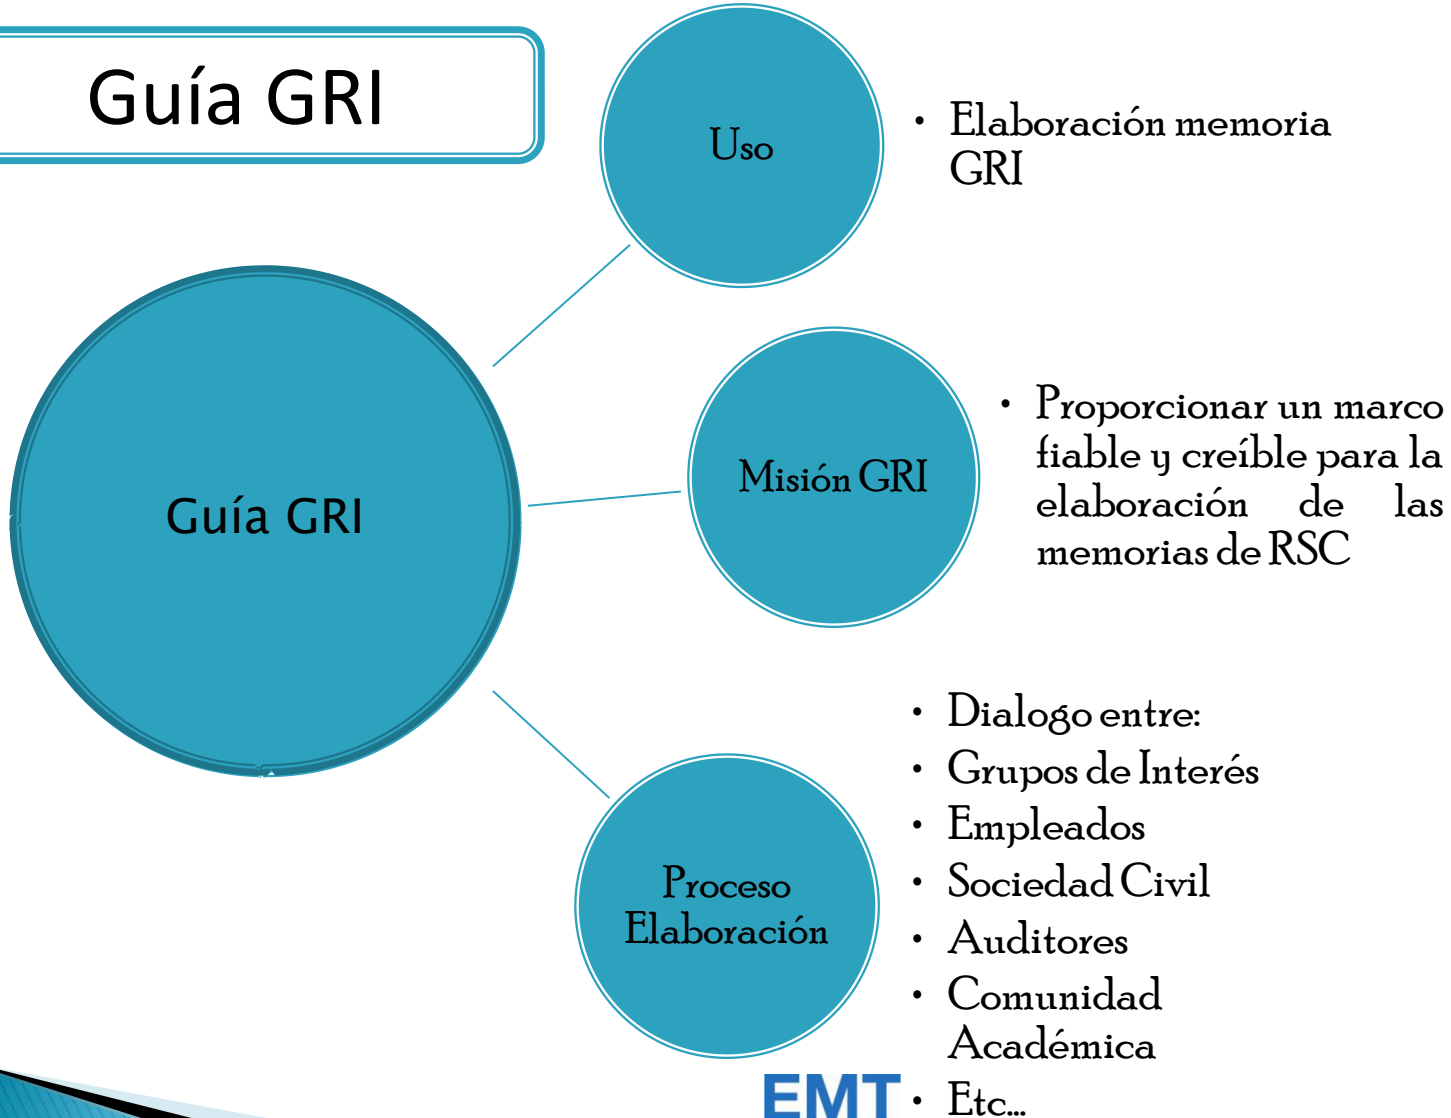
Guía GRI

Guía GRI

Uso

• Elaboración memoria GRI

Misión GRI

• Proporcionar un marco fiable y creíble para la elaboración de las memorias de RSC

Proceso Elaboración

• Dialogo entre:
• Grupos de Interés
• Empleados
• Sociedad Civil
• Auditores
• Comunidad Académica
• Etc…

EMT